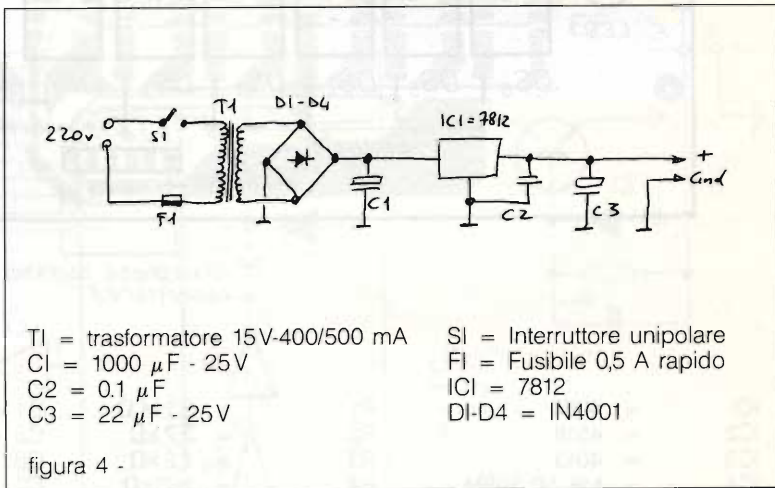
220v
S1
T1
D1-D4
IC1 = 7812
+
Gnd
F1
C1
C2
C3

TI = trasformatore 15V-400/500 mA
CI = 1000 $\mu$F - 25V
C2 = 0.1 $\mu$F
C3 = 22 $\mu$F - 25V

SI = Interruttore unipolare
FI = Fusibile 0,5 A rapido
ICI = 7812
DI-D4 = IN4001

figura 4 -